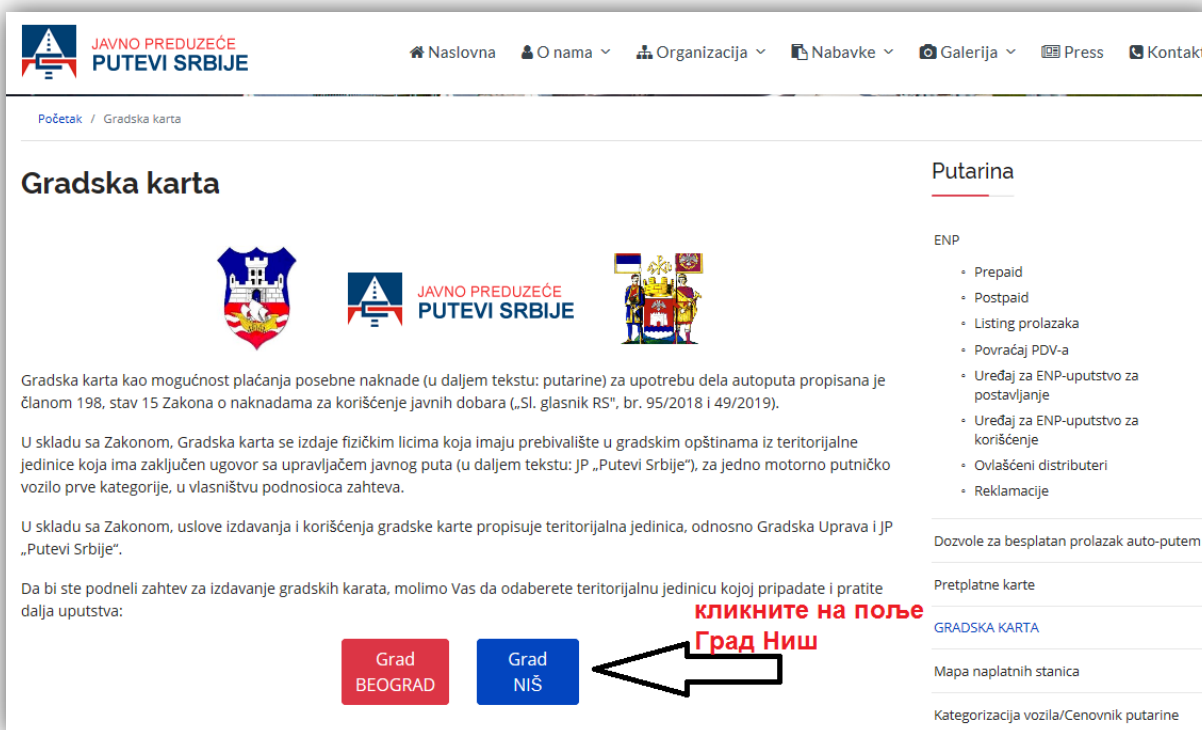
JAVNO PREDUZEĆE
PUTEVI SRBIJE

Naslovna O nama Organizacija Nabavke Galerija Press Kontakt

Početak / Gradska karta

Gradska karta

JAVNO PREDUZEĆE
PUTEVI SRBIJE

Gradska karta kao mogućnost plaćanja posebne naknade (u daljem tekstu: putarine) za upotrebu dela autoputa propisana je članom 198, stav 15 Zakona o naknadama za korišćenje javnih dobara („Sl. glasnik RS", br. 95/2018 i 49/2019).

U skladu sa Zakonom, Gradska karta se izdaje fizičkim licima koja imaju prebivalište u gradskim opštinama iz teritorijalne jedinice koja ima zaključen ugovor sa upravljačem javnog puta (u daljem tekstu: JP „Putevi Srbije"), za jedno motorno putničko vozilo prve kategorije, u vlasništvu podnosioca zahteva.

U skladu sa Zakonom, uslove izdavanja i korišćenja gradske karte propisuje teritorijalna jedinica, odnosno Gradska Uprava i JP „Putevi Srbije".

Da bi ste podneli zahtev za izdavanje gradskih karata, molimo Vas da odaberete teritorijalnu jedinicu kojoj pripadate i pratite dalja uputstva:

кликните на поље Град Ниш

Grad BEOGRAD

Grad NIŠ

Putarina

ENP
Prepaid
Postpaid
Listing prolazaka
Povraćaj PDV-a
Uređaj za ENP-uputstvo za postavljanje
Uređaj za ENP-uputstvo za korišćenje
Ovlašćeni distributeri
Reklamacije

Dozvole za besplatan prolazak auto-putem
Pretplatne karte
GRADSKA KARTA
Mapa naplatnih stanica
Kategorizacija vozila/Cenovnik putarine